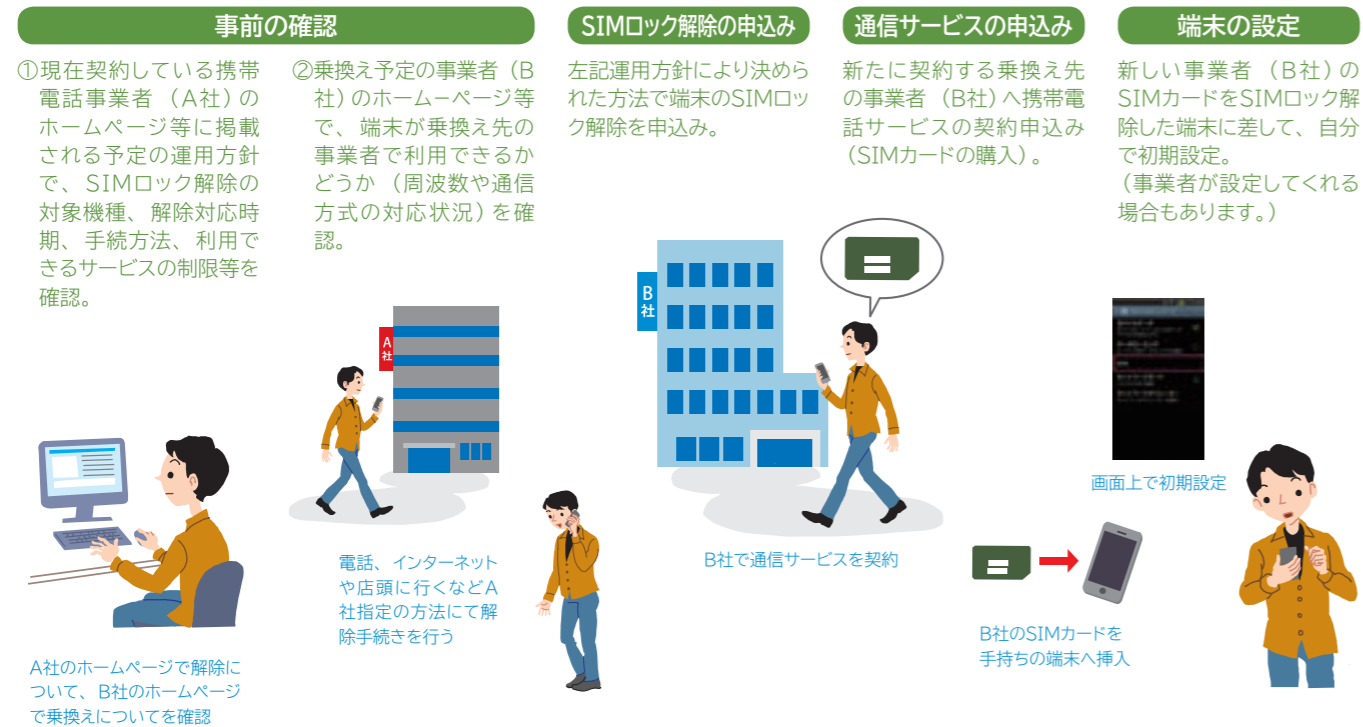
事前の確認

①現在契約している携帯電話事業者（A社）のホームページ等に掲載される予定の運用方針で、SIMロック解除の対象機種、解除対応時期、手続方法、利用できるサービスの制限等を確認。

②乗換え予定の事業者（B社）のホームーページ等で、端末が乗換え先の事業者で利用できるかどうか（周波数や通信方式の対応状況）を確認。

A社

A社のホームページで解除について、B社のホームページで乗換えについてを確認

電話、インターネットや店頭に行くなどA社指定の方法にて解除手続きを行う

SIMロック解除の申込み

左記運用方針により決められた方法で端末のSIMロック解除を申込み。

通信サービスの申込み

新たに契約する乗換え先の事業者（B社）へ携帯電話サービスの契約申込み（SIMカードの購入）。

B社

B社で通信サービスを契約

端末の設定

新しい事業者（B社）のSIMカードをSIMロック解除した端末に差して、自分で初期設定。
（事業者が設定してくれる場合もあります。）

画面上で初期設定

B社のSIMカードを手持ちの端末へ挿入